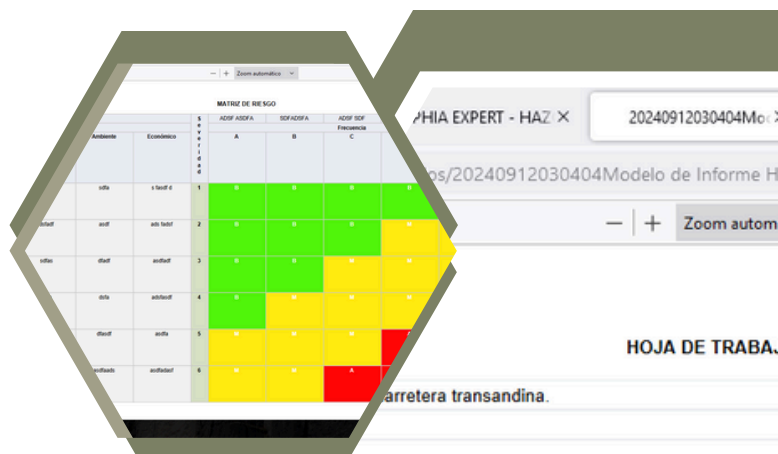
— + Zoom automático

MATRIZ DE RIESGO

| | Ambiente | Económico | Severidad | ADSF ASDFA A | SDFADSFA B | ADSF SDF C |
|---|---|---|---|---|---|---|
| | sdfa | s fasdf d | 1 | B | B | B |
| sdfadf | asdf | ads fadsf | 2 | B | B | B |
| sdfas | dfadf | asdfadf | 3 | B | B | M |
| | dsfa | adsfasdf | 4 | B | M | M |
| | dfasdf | asdfa | 5 | M | M | M |
| | asdfasds | asdfadsf | 6 | M | M | A |

Frecuencia

PHIA EXPERT - HAZ ×

20240912030404Mo ×

os/20240912030404Modelo de Informe H

— + Zoom autom

HOJA DE TRABAJ

arretera transandina.